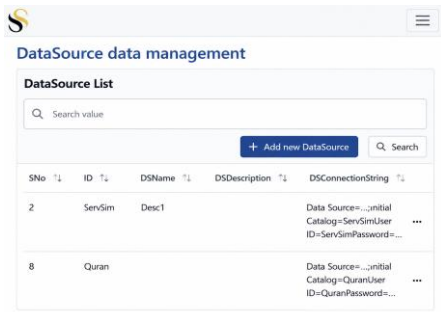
DataSource data management

DataSource List

Search value

+ Add new DataSource

Search

| SNo | ID | DSName | DSDescription | DSConnectionString | |
|---|---|---|---|---|---|
| 2 | ServSim | Desc1 | | Data Source=...;initial Catalog=ServSimUser ID=ServSimPassword=... | ... |
| 8 | Quran | | | Data Source=...;initial Catalog=QuranUser ID=QuranPassword=... | ... |